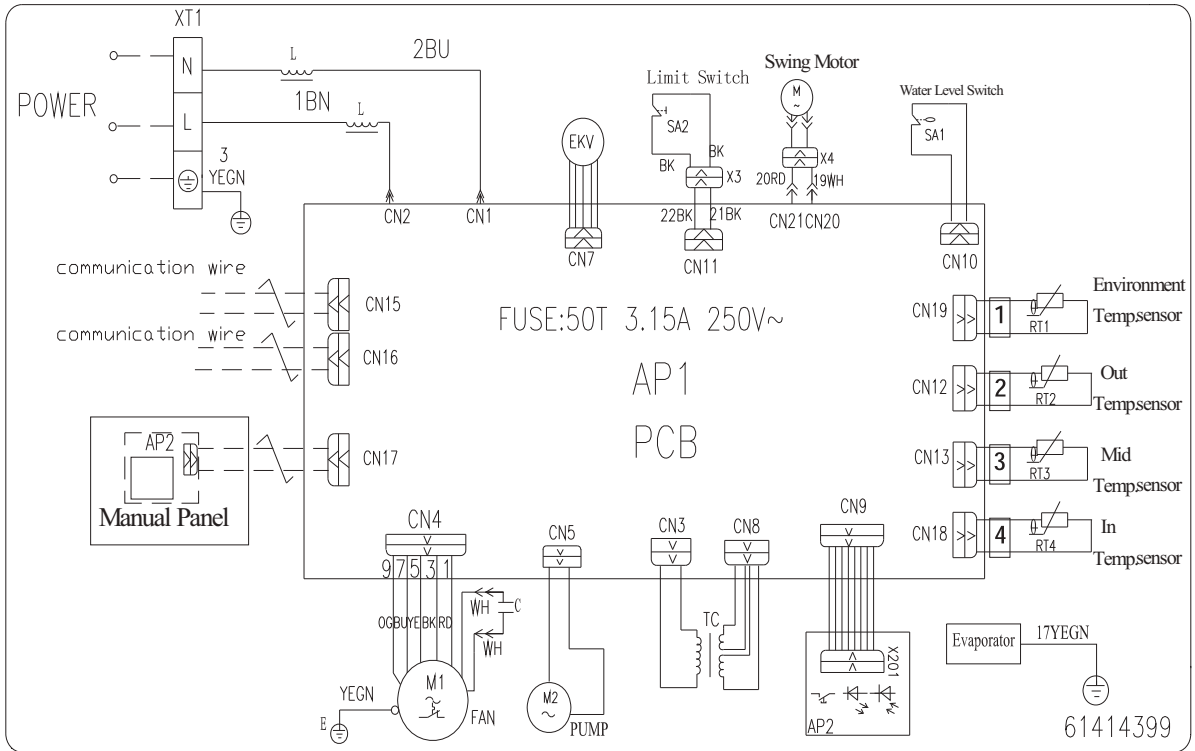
XT1

POWER

N

L

3 YEGN

L

2BU

L

1BN

CN2

CN1

EKV

CN7

Limit Switch

SA2

BK

BK

X3

22BK

21BK

CN11

Swing Motor

M ~

X4

20RD

19WH

CN21CN20

Water Level Switch

SA1

CN10

communication wire

CN15

communication wire

CN16

FUSE:50T 3.15A 250V~

AP1

PCB

AP2

CN17

Manual Panel

CN19

1

RT1

Environment Tempsensor

CN12

2

RT2

Out Tempsensor

CN13

3

RT3

Mid Tempsensor

CN18

4

RT4

In Tempsensor

CN4

9 7 5 3 1

OG BU YE BK RD

WH

C

WH

YEGN

E

M1

FAN

CN5

M2 ~

PUMP

CN3

CN8

TC

CN9

X201

AP2

Evaporator

17YEGN

61414399